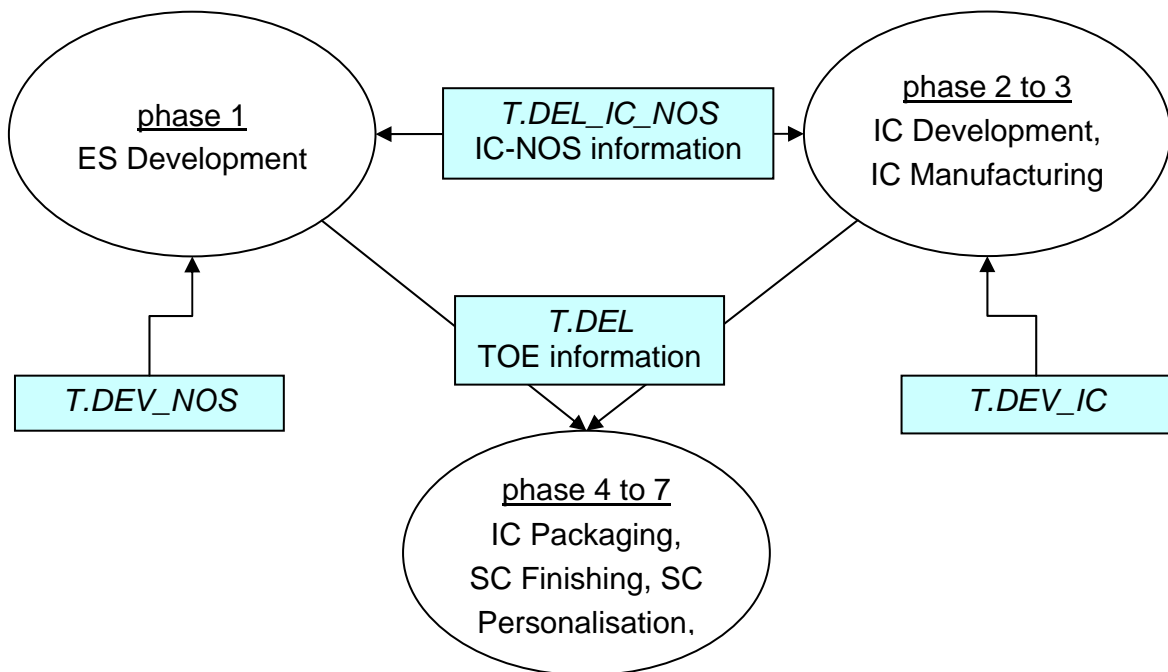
phase 1
ES Development

T.DEL_IC_NOS
IC-NOS information

phase 2 to 3
IC Development,
IC Manufacturing

T.DEL
TOE information

T.DEV_NOS

T.DEV_IC

phase 4 to 7
IC Packaging,
SC Finishing, SC
Personalisation,